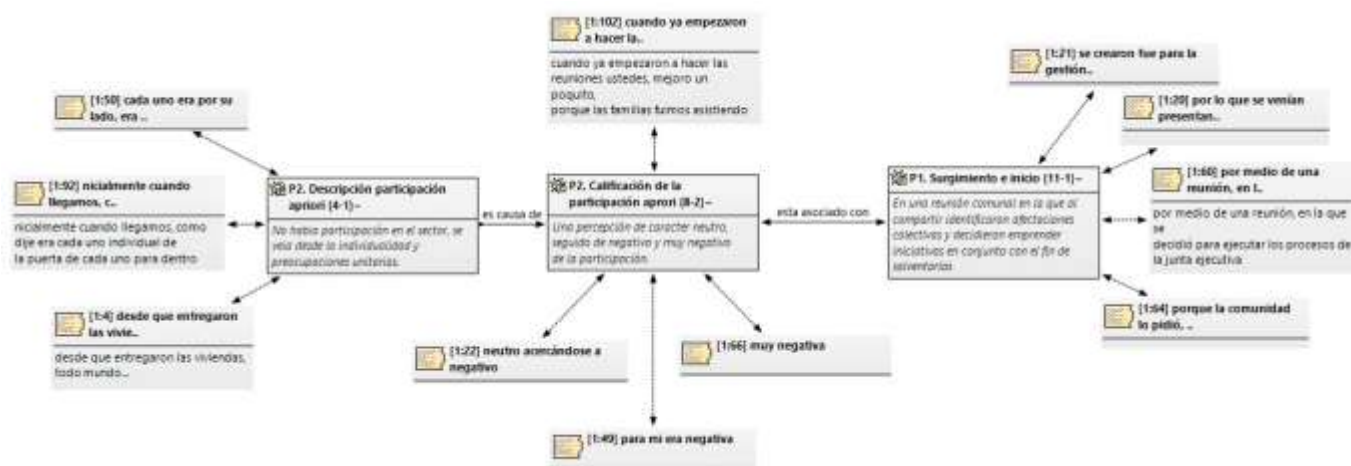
[1:102] cuando ya empezaron a hacer la..

cuando ya empezaron a hacer las reuniones ustedes, mejoro un poquito,
porque las familias fuimos asistiendo

[1:21] se crearon fue para la gestión..

[1:20] por lo que se venían presentan..

[1:50] cada uno era por su lado, era ..

[1:92] nicialmente cuando llegamos, c..

nicialmente cuando llegamos, como dije era cada uno individual de la puerta de cada uno para dentro

P2. Descripción participación apriori {4-1}~

No había participación en el sector, se veía desde la individualidad y preocupaciones unitarias.

es causa de

P2. Calificación de la participación apriori {8-2}~

Una percepción de caracter neutro, seguido de negativo y muy negativo de la participación.

esta asociado con

P1. Surgimiento e inicio {11-1}~

En una reunión comunal en la que al compartir identificaron afectaciones colectivas y decidieron emprender iniciativas en conjunto con el fin de solventarlas

[1:60] por medio de una reunión, en l..

por medio de una reunión, en la que se
decidio para ejecutar los procesos de la junta ejecutiva

[1:4] desde que entregaron las vivie..

desde que entregaron las viviendas, todo mundo...

[1:22] neutro acercándose a negativo

[1:66] muy negativa

[1:64] porque la comunidad lo pidió, ..

[1:49] para mi era negativa